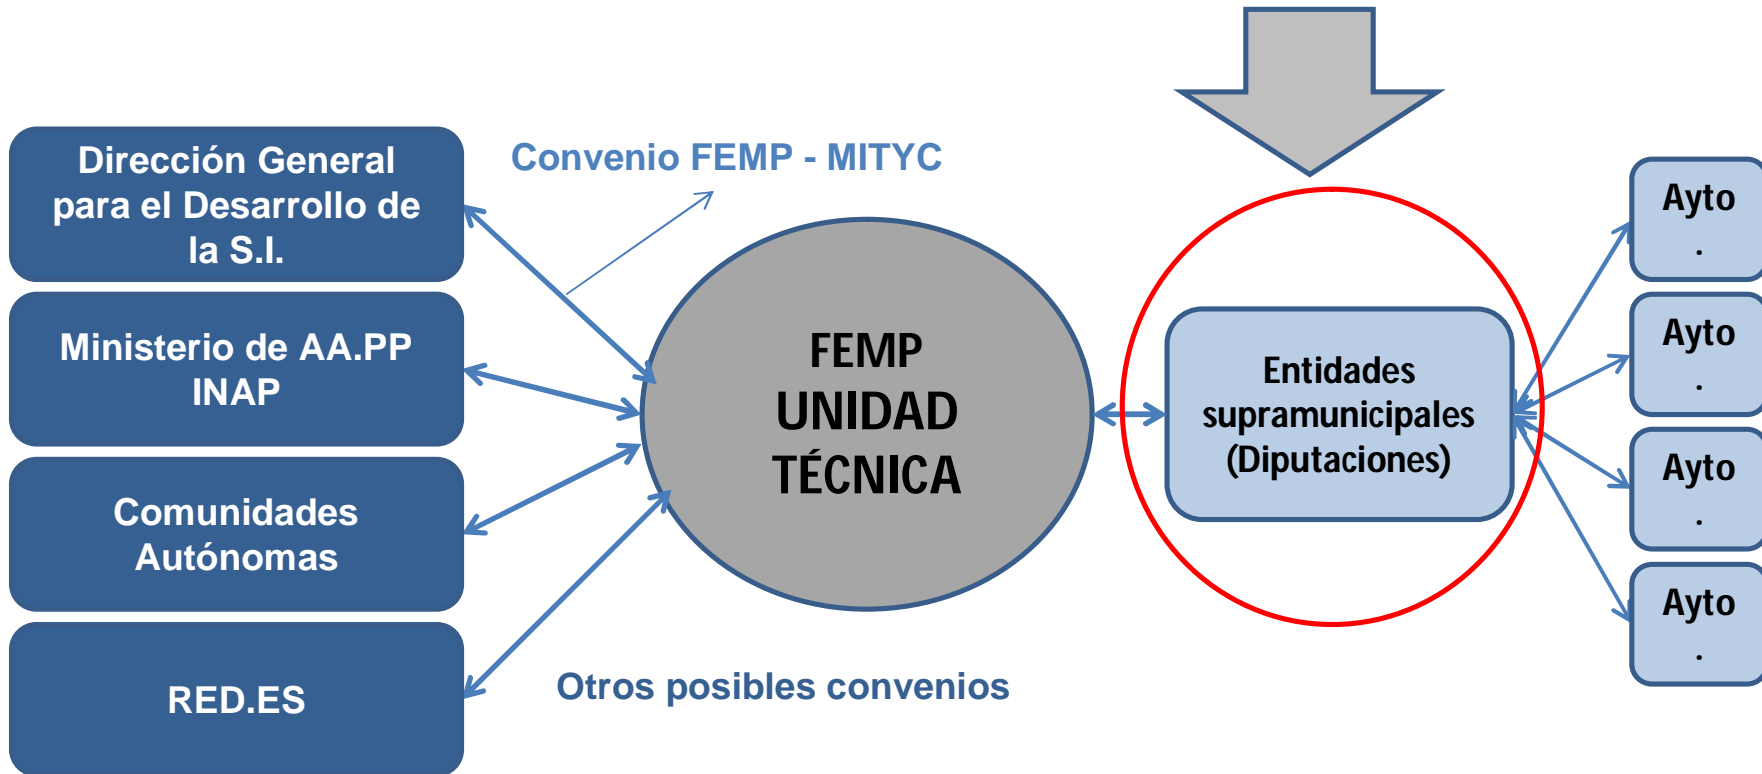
Dirección General para el Desarrollo de la S.I.

Ministerio de AA.PP INAP

Comunidades Autónomas

RED.ES

Convenio FEMP - MITYC

FEMP
UNIDAD
TÉCNICA

Otros posibles convenios

Entidades supramunicipales (Diputaciones)

Ayto
.

Ayto
.

Ayto
.

Ayto
.